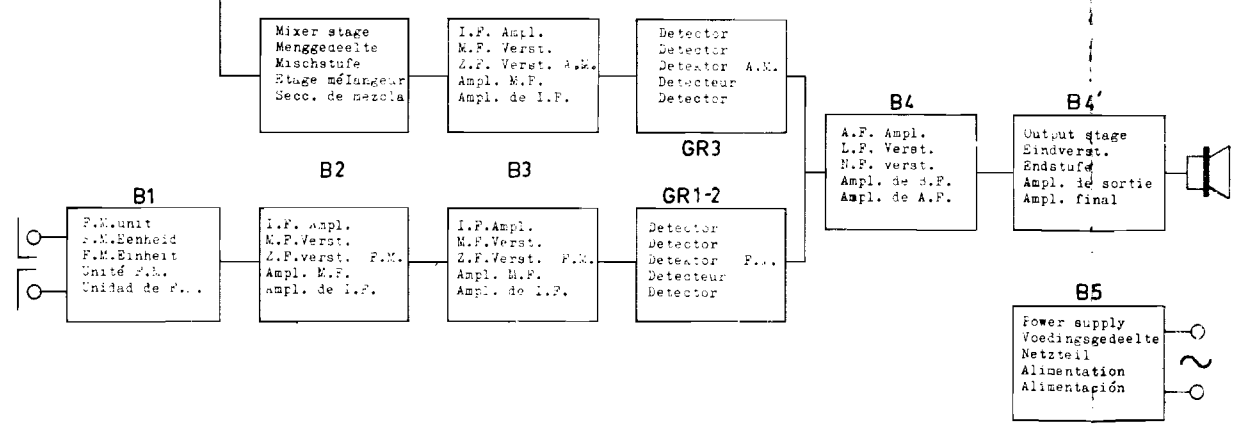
Mixer stage
Menggedeelte
Mischstufe
Etage mélangeur
Secc. de mezcla

I.F. Ampl.
M.F. Verst.
Z.F. Verst. A.M.
Ampl. M.F.
Ampl. de I.F.

Detector
Detector
Detektor A.M.
Detecteur
Detector

GR3

B4

A.F. Ampl.
L.F. Verst.
N.F. verst.
Ampl. de B.F.
Ampl. de A.F.

B4'

Output stage
Eindverst.
Endstufe
Ampl. de sortie
Ampl. final

B1

F.M.unit
F.M.Eenheid
F.M.Einheit
Unité F.M.
Unidad de F...

B2

I.F. Ampl.
M.F.Verst.
Z.F.verst. F.M.
Ampl. M.F.
ampl. de I.F.

B3

I.F.Ampl.
M.F.Verst.
Z.F.Verst. F.M.
Ampl. M.F.
Ampl. de I.F.

GR1-2

Detector
Detector
Detektor F...
Detecteur
Detector

B5

Power supply
Voedingsgedeelte
Netzteil
Alimentation
Alimentación